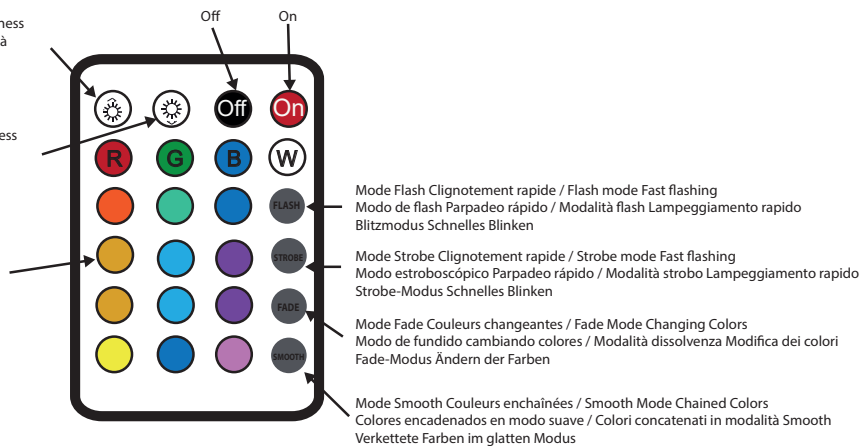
ness
à

ess

Off
On

Off
On
R
G
B
W
FLASH
STROBE
FADE
SMOOTH

Mode Flash Clignotement rapide / Flash mode Fast flashing
Modo de flash Parpadeo rápido / Modalità flash Lampeggiamento rapido
Blitzmodus Schnelles Blinken

Mode Strobe Clignotement rapide / Strobe mode Fast flashing
Modo estroboscópico Parpadeo rápido / Modalità strobo Lampeggiamento rapido
Strobe-Modus Schnelles Blinken

Mode Fade Couleurs changeantes / Fade Mode Changing Colors
Modo de fundido cambiando colores / Modalità dissolvenza Modifica dei colori
Fade-Modus Ändern der Farben

Mode Smooth Couleurs enchaînées / Smooth Mode Chained Colors
Colores encadenados en modo suave / Colori concatenati in modalità Smooth
Verkettete Farben im glatten Modus